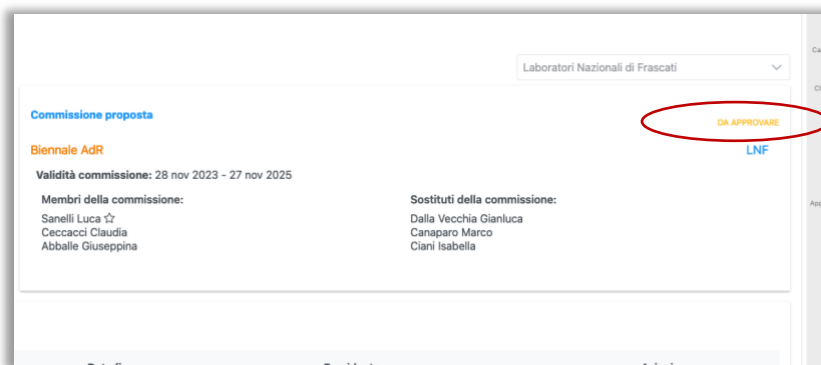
Laboratori Nazionali di Frascati

Commissione proposta

DA APPROVARE

Biennale AdR

LNF

Validità commissione: 28 nov 2023 - 27 nov 2025

Membri della commissione:
Sanelli Luca ☆
Ceccacci Claudia
Abballe Giuseppina

Sostituti della commissione:
Dalla Vecchia Gianluca
Canaparo Marco
Ciani Isabella